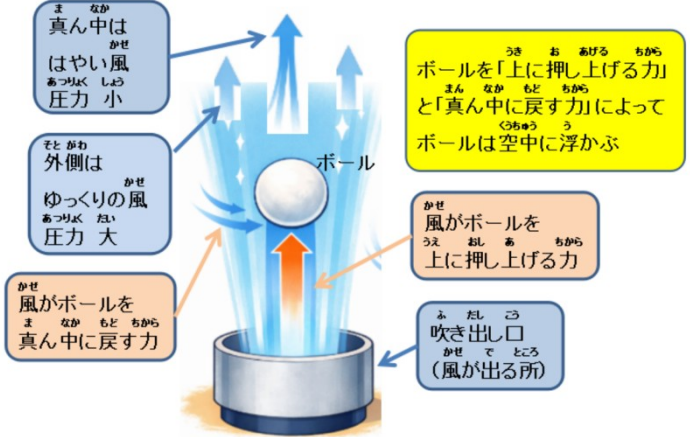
真ん中は
はやい風
圧力 小

外側は
ゆっくりの風
圧力 大

風がボールを
真ん中に戻す力

ボールを「上に押し上げる力」と「真ん中に戻す力」によってボールは空中に浮かぶ

ボール

風がボールを
上に押し上げる力

吹き出し口
(風が出る所)